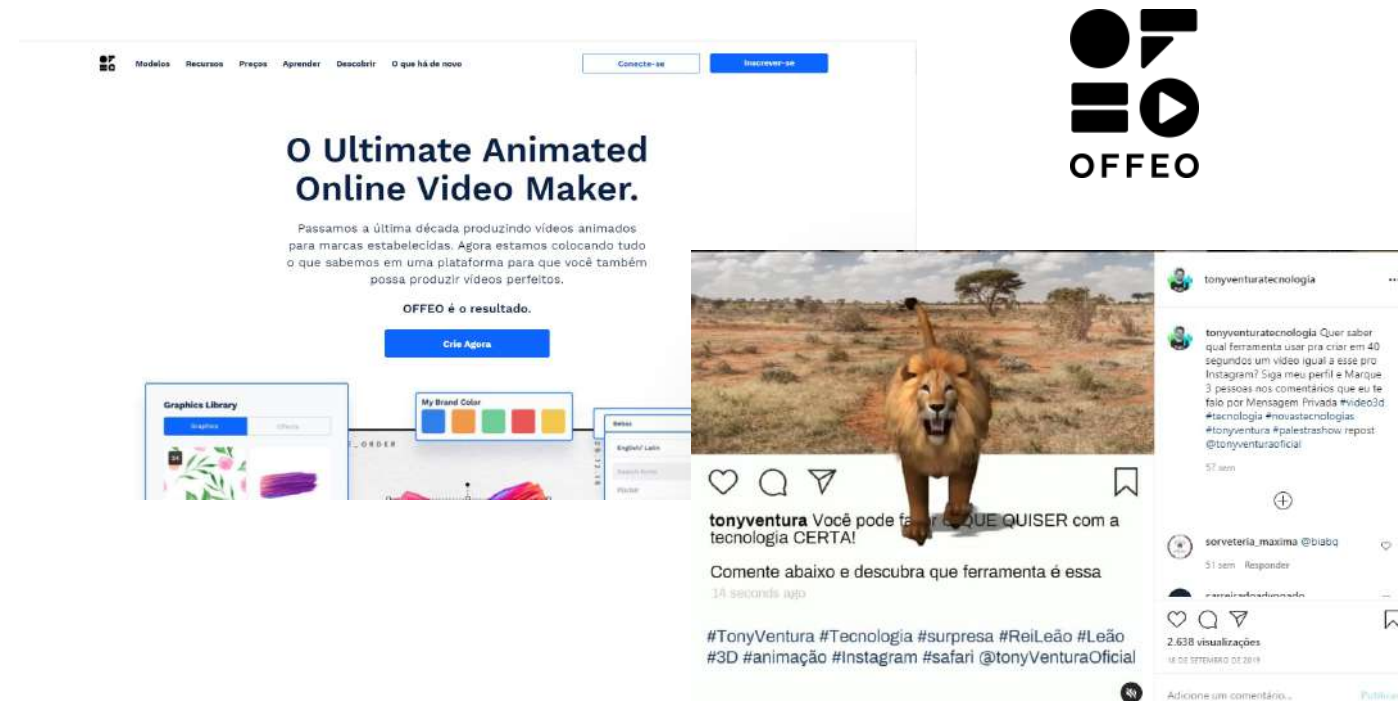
Modelos Recursos Preços Aprender Descobrir O que há de novo

Conecte-se

Inscrever-se

O Ultimate Animated Online Video Maker.

Passamos a última década produzindo vídeos animados para marcas estabelecidas. Agora estamos colocando tudo o que sabemos em uma plataforma para que você também possa produzir vídeos perfeitos.

OFFEO é o resultado.

Crie Agora

Graphics Library

Graphics

Effects

My Brand Color

_ORDER

English/ Latin

OFFEO

tonyventuratecnologia

tonyventuratecnologia Quer saber qual ferramenta usar pra criar em 40 segundos um video igual a esse pro Instagram? Siga meu perfil e Marque 3 pessoas nos comentários que eu te falo por Mensagem Privada #video3d #tecnologia #novastecnologias #tonyventura #palestrashow repost @tonyventuraoficial

57 sem

sorveteria_maxima @biabq

51 sem Responder

tonyventura Você pode fa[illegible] QUE QUISER com a tecnologia CERTA!

Comente abaixo e descubra que ferramenta é essa

14 seconds ago

#TonyVentura #Tecnologia #surpresa #ReiLeão #Leão #3D #animação #Instagram #safari @tonyVenturaOficial

2.638 visualizações

18 DE SETEMBRO DE 2019

Adicione um comentário...

Publicar